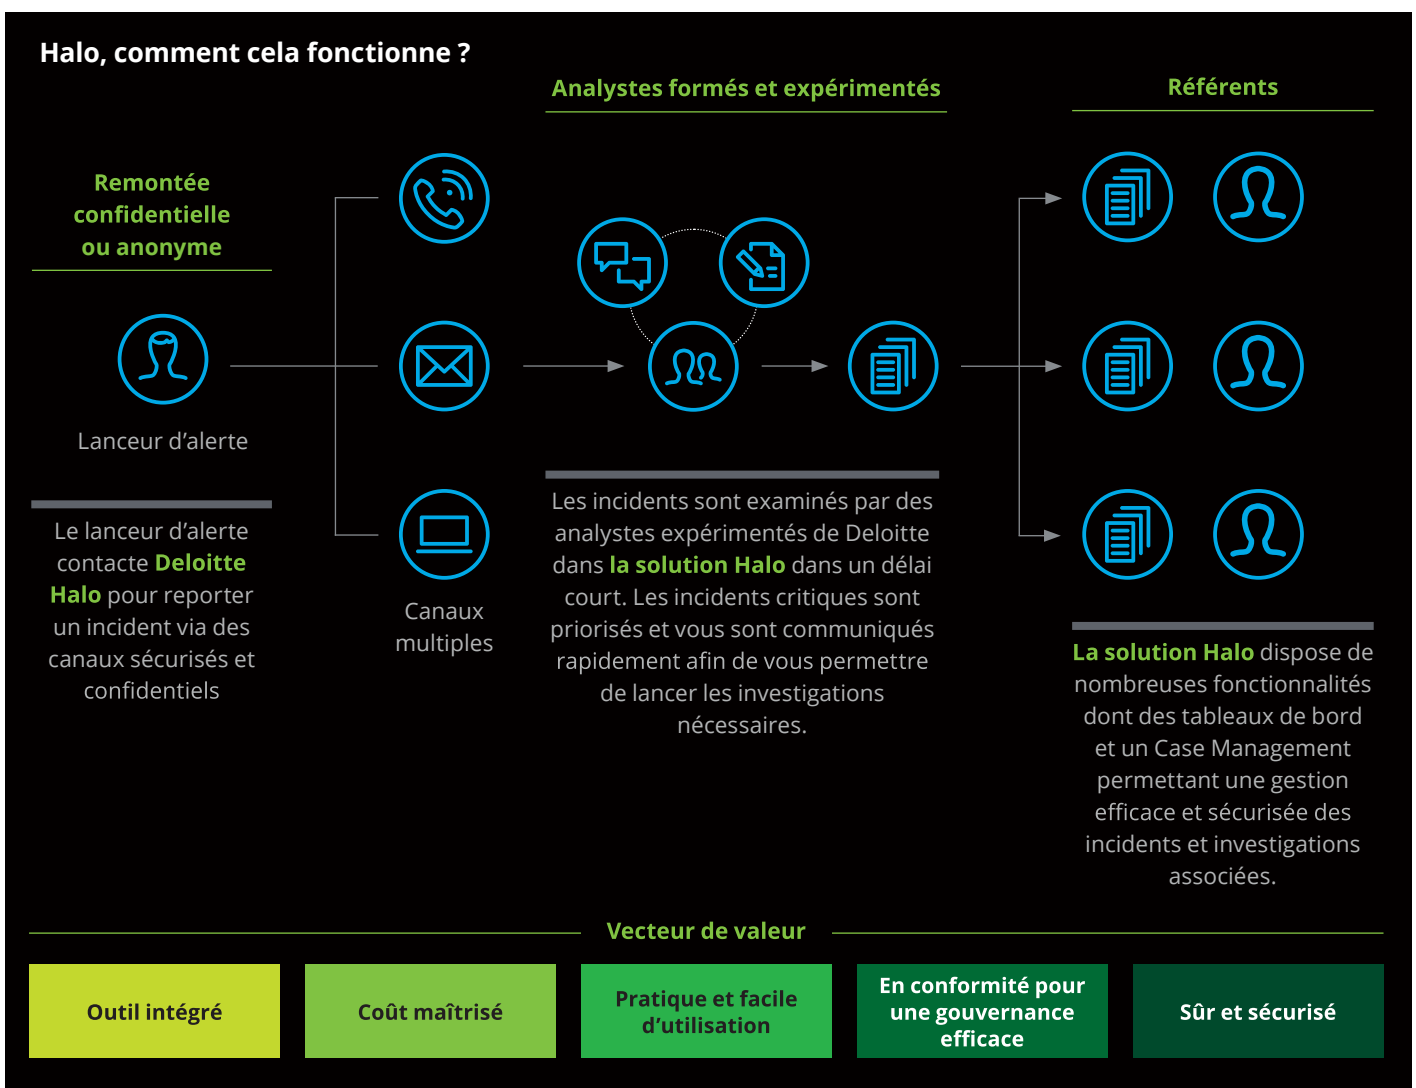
Halo, comment cela fonctionne ?

Analystes formés et expérimentés

Référents

Remontée confidentielle ou anonyme

Lanceur d'alerte

Le lanceur d'alerte contacte Deloitte Halo pour reporter un incident via des canaux sécurisés et confidentiels

Canaux multiples

Les incidents sont examinés par des analystes expérimentés de Deloitte dans la solution Halo dans un délai court. Les incidents critiques sont priorisés et vous sont communiqués rapidement afin de vous permettre de lancer les investigations nécessaires.

La solution Halo dispose de nombreuses fonctionnalités dont des tableaux de bord et un Case Management permettant une gestion efficace et sécurisée des incidents et investigations associées.

Vecteur de valeur

| Outil intégré | Coût maîtrisé | Pratique et facile d'utilisation | En conformité pour une gouvernance efficace | Sûr et sécurisé |
|---|---|---|---|---|